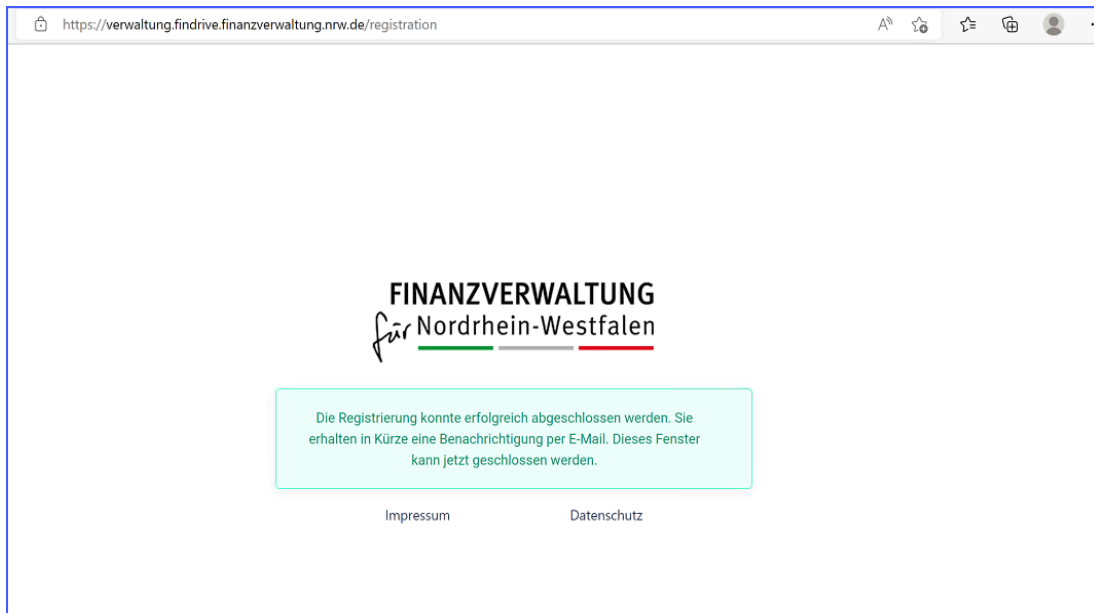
https://verwaltung.findrive.finanzverwaltung.nrw.de/registration

FINANZVERWALTUNG
für Nordrhein-Westfalen

Die Registrierung konnte erfolgreich abgeschlossen werden. Sie erhalten in Kürze eine Benachrichtigung per E-Mail. Dieses Fenster kann jetzt geschlossen werden.

Impressum Datenschutz